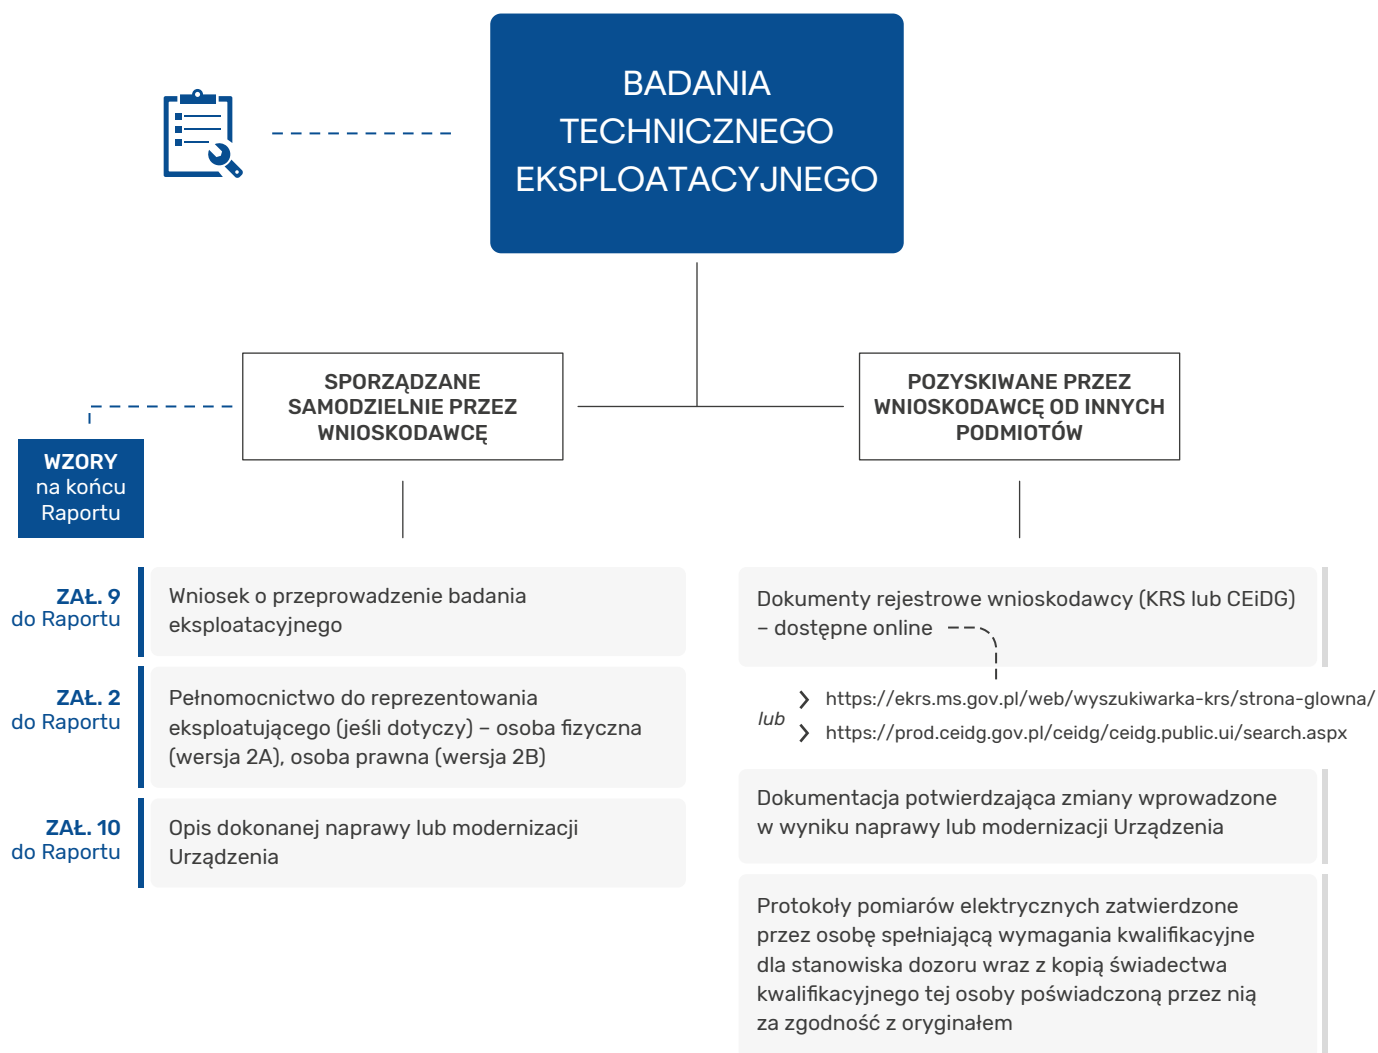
BADANIA TECHNICZNEGO EKSPLOATACYJNEGO

SPORZĄDZANE SAMODZIELNIE PRZEZ WNIOSKODAWCĘ

POZYSKIWANE PRZEZ WNIOSKODAWCĘ OD INNYCH PODMIOTÓW

WZORY na końcu Raportu

ZAŁ. 9 do Raportu

Wniosek o przeprowadzenie badania eksploatacyjnego

ZAŁ. 2 do Raportu

Pełnomocnictwo do reprezentowania eksploatującego (jeśli dotyczy) – osoba fizyczna (wersja 2A), osoba prawna (wersja 2B)

ZAŁ. 10 do Raportu

Opis dokonanej naprawy lub modernizacji Urządzenia

Dokumenty rejestrowe wnioskodawcy (KRS lub CEiDG) – dostępne online

https://ekrs.ms.gov.pl/web/wyszukiwarka-krs/strona-glowna/

lub

https://prod.ceidg.gov.pl/ceidg/ceidg.public.ui/search.aspx

Dokumentacja potwierdzająca zmiany wprowadzone w wyniku naprawy lub modernizacji Urządzenia

Protokoły pomiarów elektrycznych zatwierdzone przez osobę spełniającą wymagania kwalifikacyjne dla stanowiska dozoru wraz z kopią świadectwa kwalifikacyjnego tej osoby poświadczoną przez nią za zgodność z oryginałem